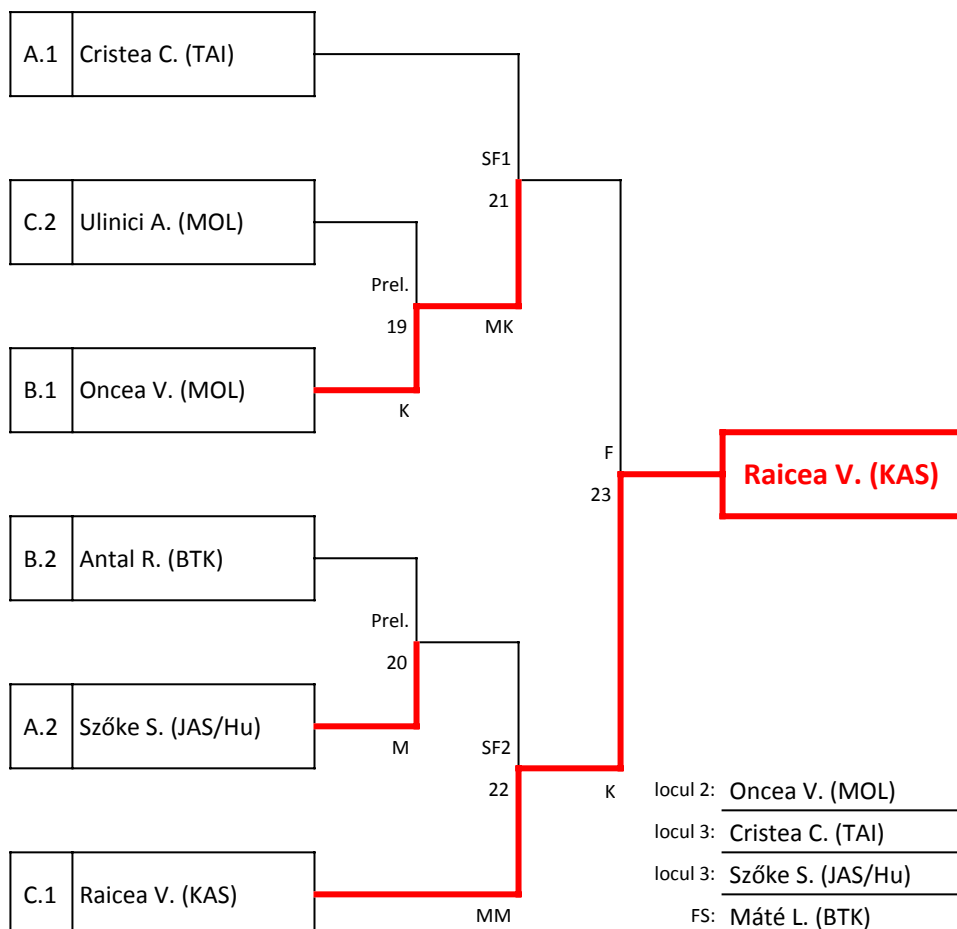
A.1 Cristea C. (TAI)

SF1
21

C.2 Ulinici A. (MOL)

Prel.
19
MK

B.1 Oncea V. (MOL)

K

F
23

Raicea V. (KAS)

B.2 Antal R. (BTK)

Prel.
20

A.2 Szőke S. (JAS/Hu)

M
SF2
22
K

C.1 Raicea V. (KAS)

MM

locul 2: Oncea V. (MOL)
locul 3: Cristea C. (TAI)
locul 3: Szőke S. (JAS/Hu)
FS: Máté L. (BTK)